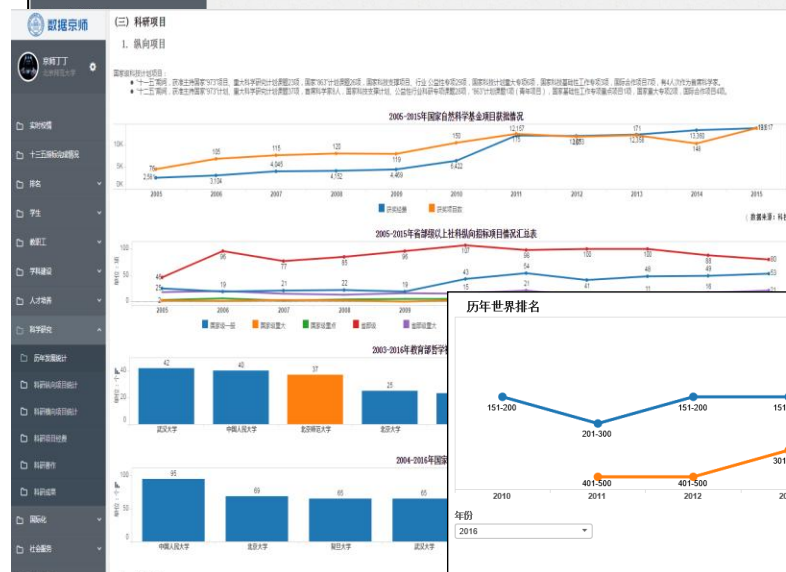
数据京师

京师丁丁
北京师范大学

实时数据

十三五指标达成情况

排名

学生

教职工

学科建设

人才培养

科学研究

历年发展统计

科研纵向项目统计

科研横向项目统计

科研项目经费

科研著作

科研成果

国际化

社会服务

(三) 科研项目

1. 纵向项目

2005-2015年国家自然科学基金项目获批情况

10K

5K

0K

75

105

115

120

119

150

12,157

171

148

19,617

2,516

3,104

4,045

4,752

4,469

6,422

115

13,883

12,139

13,360

2005

2006

2007

2008

2009

2010

2011

2012

2013

2014

2015

获批经费

获批项目数

(数据来源: 科

2005-2015年省部级以上社科纵向指标项目情况汇总表

100

50

0

45

95

77

85

96

96

100

100

80

25

19

21

22

19

43

15

54

21

41

48

11

48

16

53

21

2005

2006

2007

2008

2009

国家级一般

国家级重大

国家级重点

省部级

省部级重大

2003-2016年教育部哲学社

42

40

37

25

武汉大学

中国人民大学

北京师范大学

北京大学

2004-2016年国家

93

69

65

65

中国人民大学

北京大学

复旦大学

武汉大学

历年世界排名

151-200

201-300

151-200

151

401-500

401-500

301

2010

2011

2012

20

年份

2016